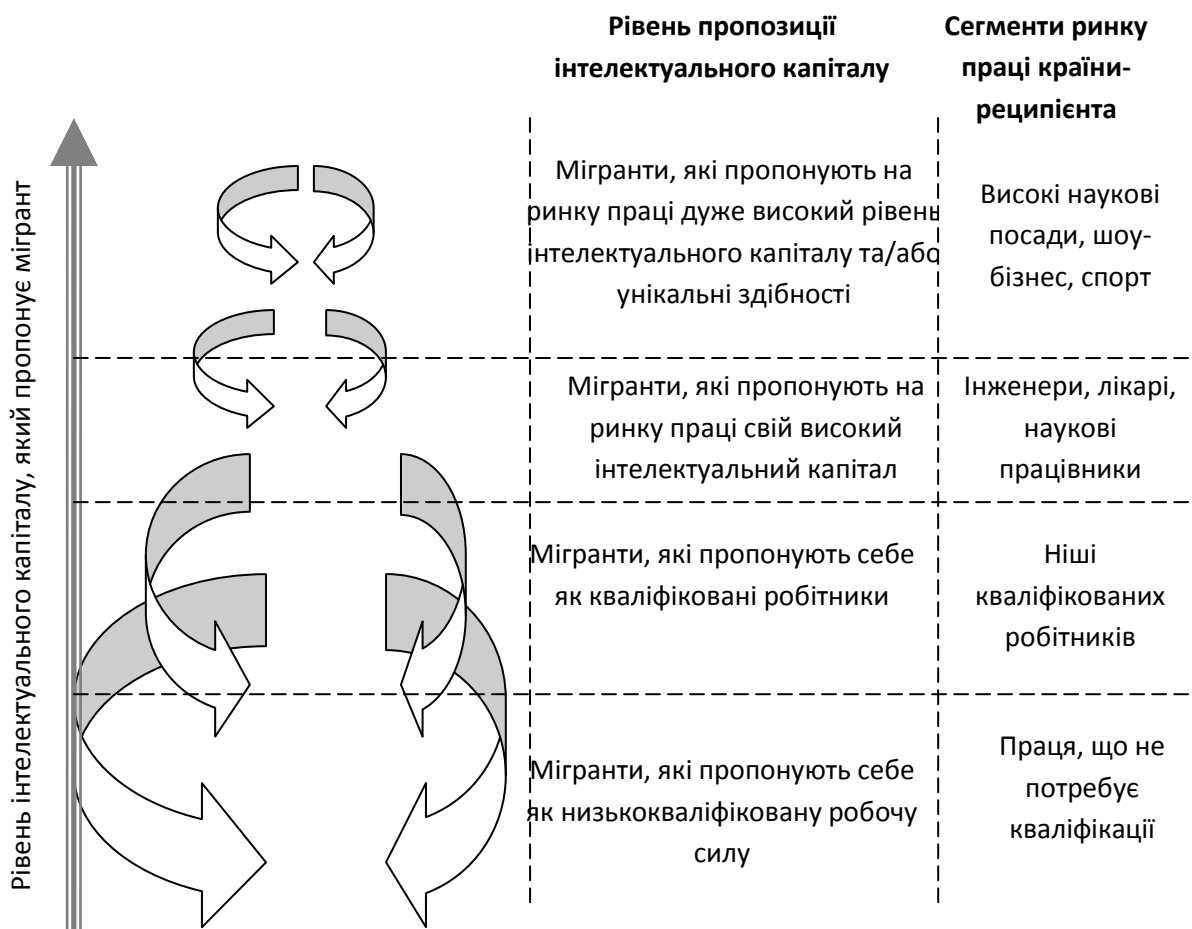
Рівень інтелектуального капіталу, який пропонує мігрант

| Рівень пропозиції інтелектуального капіталу | Сегменти ринку праці країни-реципієнта |
|---|---|
| Мігранти, які пропонують на ринку праці дуже високий рівень інтелектуального капіталу та/або унікальні здібності | Високі наукові посади, шоу-бізнес, спорт |
| Мігранти, які пропонують на ринку праці свій високий інтелектуальний капітал | Інженери, лікарі, наукові працівники |
| Мігранти, які пропонують себе як кваліфіковані робітники | Ніші кваліфікованих робітників |
| Мігранти, які пропонують себе як низькокваліфіковану робочу силу | Праця, що не потребує кваліфікації |